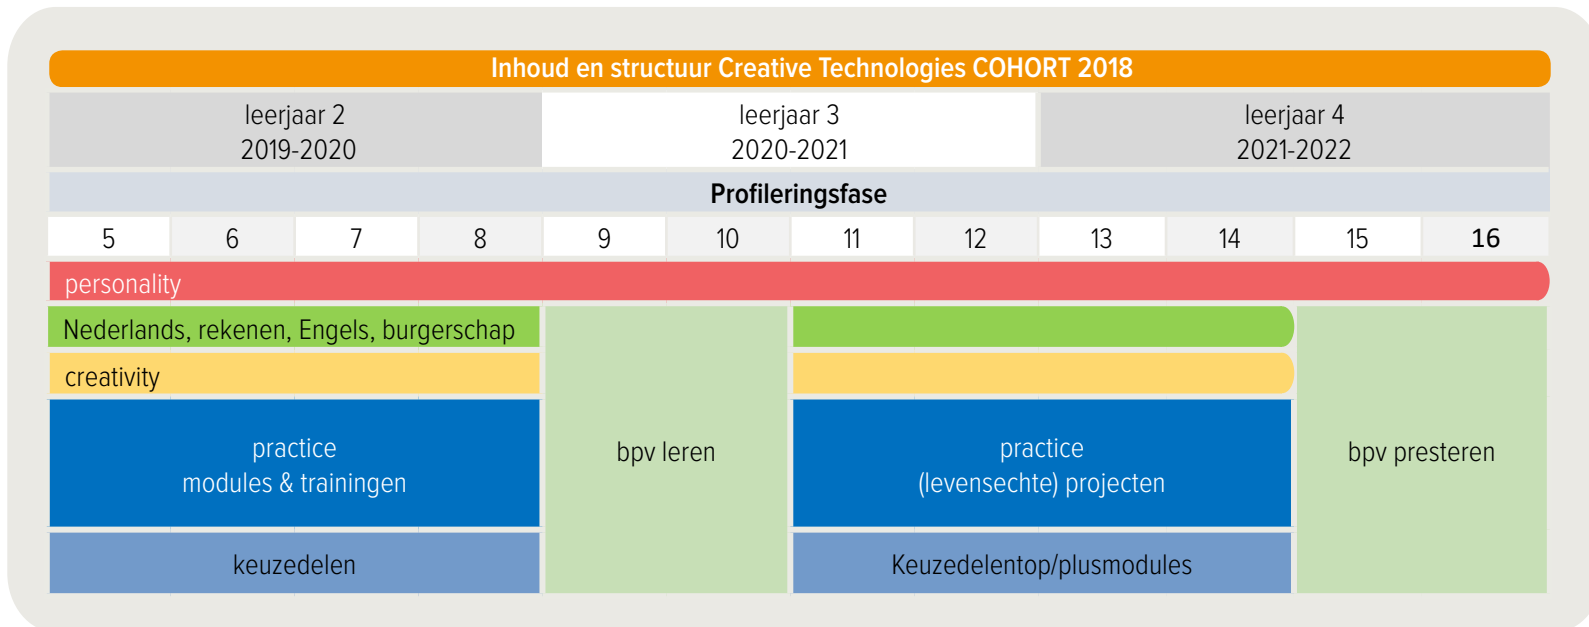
Inhoud en structuur Creative Technologies COHORT 2018

| leerjaar 2 2019-2020 | leerjaar 3 2020-2021 | leerjaar 4 2021-2022 |
|---|---|---|

Profileringsfase

| 5 | 6 | 7 | 8 | 9 | 10 | 11 | 12 | 13 | 14 | 15 | 16 |
|---|---|---|---|---|---|---|---|---|---|---|---|

personality

Nederlands, rekenen, Engels, burgerschap

creativity

practice
modules & trainingen

bpv leren

practice
(levensechte) projecten

bpv presteren

keuzedelen

Keuzedelentop/plusmodules